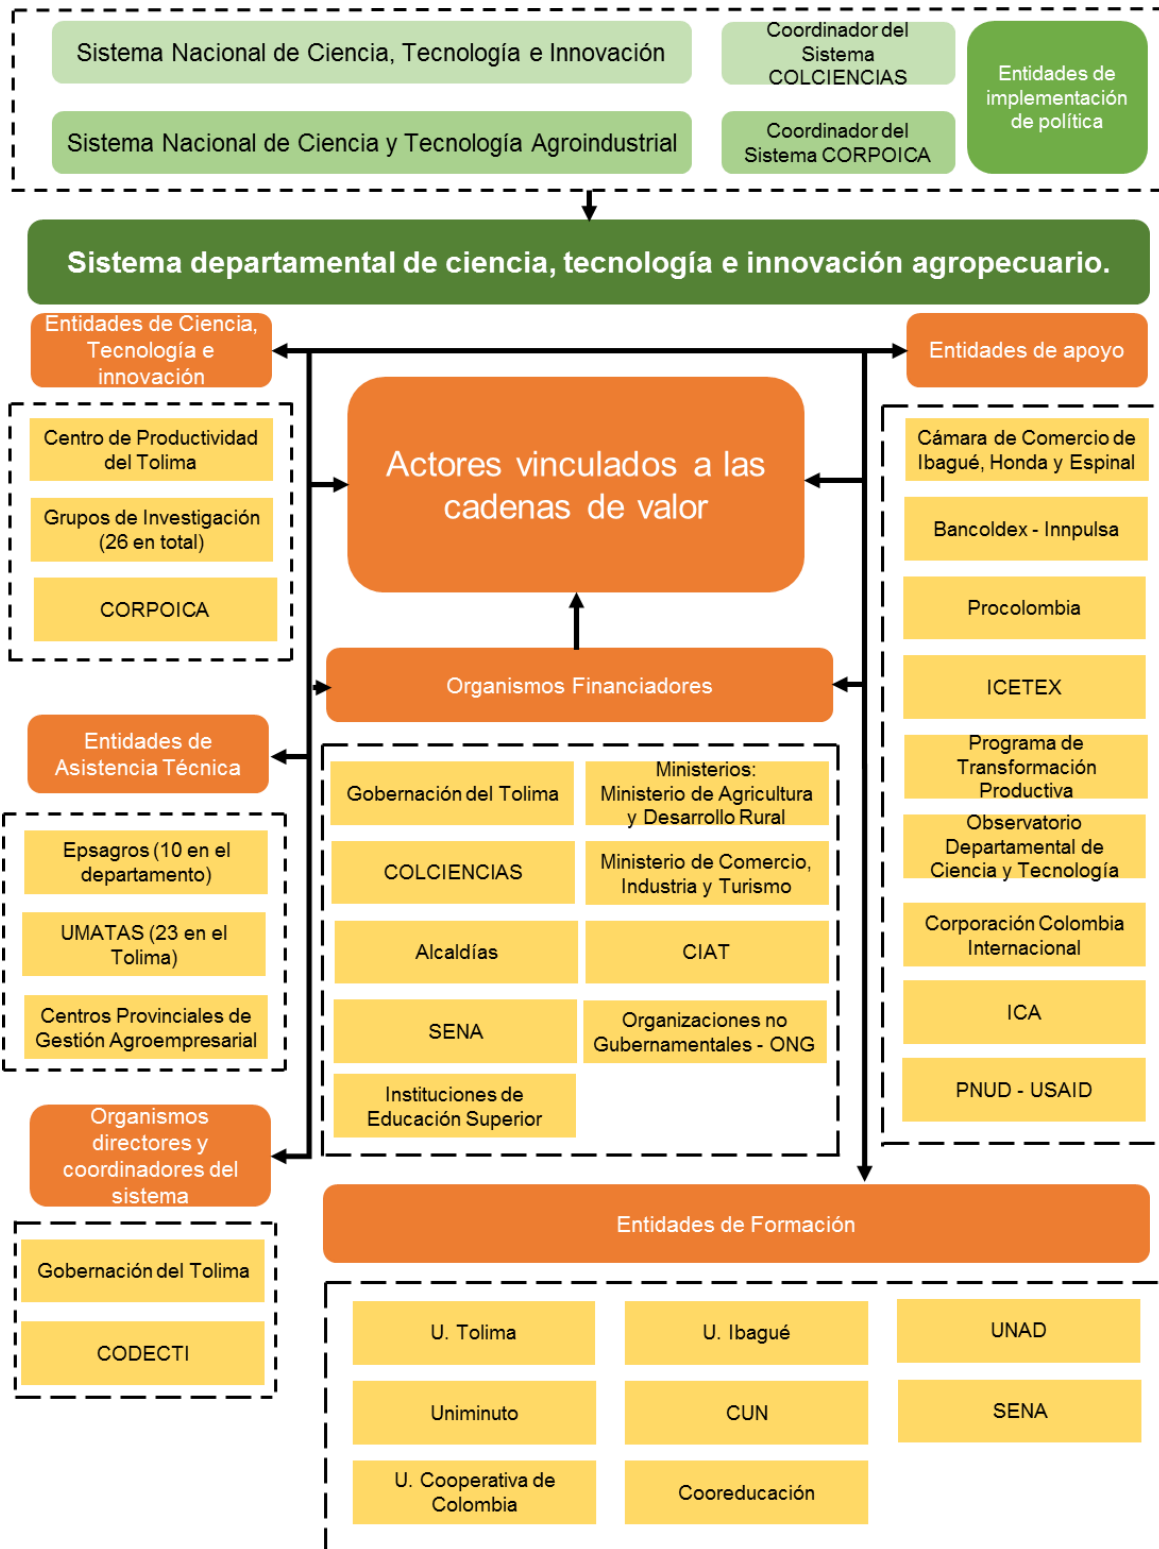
Sistema Nacional de Ciencia, Tecnología e Innovación

Coordinador del Sistema COLCIENCIAS

Entidades de implementación de política

Sistema Nacional de Ciencia y Tecnología Agroindustrial

Coordinador del Sistema CORPOICA

Sistema departamental de ciencia, tecnología e innovación agropecuario.

Entidades de Ciencia, Tecnología e innovación

Entidades de apoyo

Centro de Productividad del Tolima

Grupos de Investigación (26 en total)

CORPOICA

Actores vinculados a las cadenas de valor

Cámara de Comercio de Ibagué, Honda y Espinal

Bancoldex - Innpulsa

Procolombia

ICETEX

Organismos Financiadores

Entidades de Asistencia Técnica

Gobernación del Tolima

Ministerios: Ministerio de Agricultura y Desarrollo Rural

Programa de Transformación Productiva

Observatorio Departamental de Ciencia y Tecnología

Epsagros (10 en el departamento)

COLCIENCIAS

Ministerio de Comercio, Industria y Turismo

UMATAS (23 en el Tolima)

Alcaldías

CIAT

Corporación Colombia Internacional

ICA

Centros Provinciales de Gestión Agroempresarial

SENA

Organizaciones no Gubernamentales - ONG

PNUD - USAID

Instituciones de Educación Superior

Organismos directores y coordinadores del sistema

Entidades de Formación

Gobernación del Tolima

CODECTI

U. Tolima

U. Ibagué

UNAD

Uniminuto

CUN

SENA

U. Cooperativa de Colombia

Cooreducación